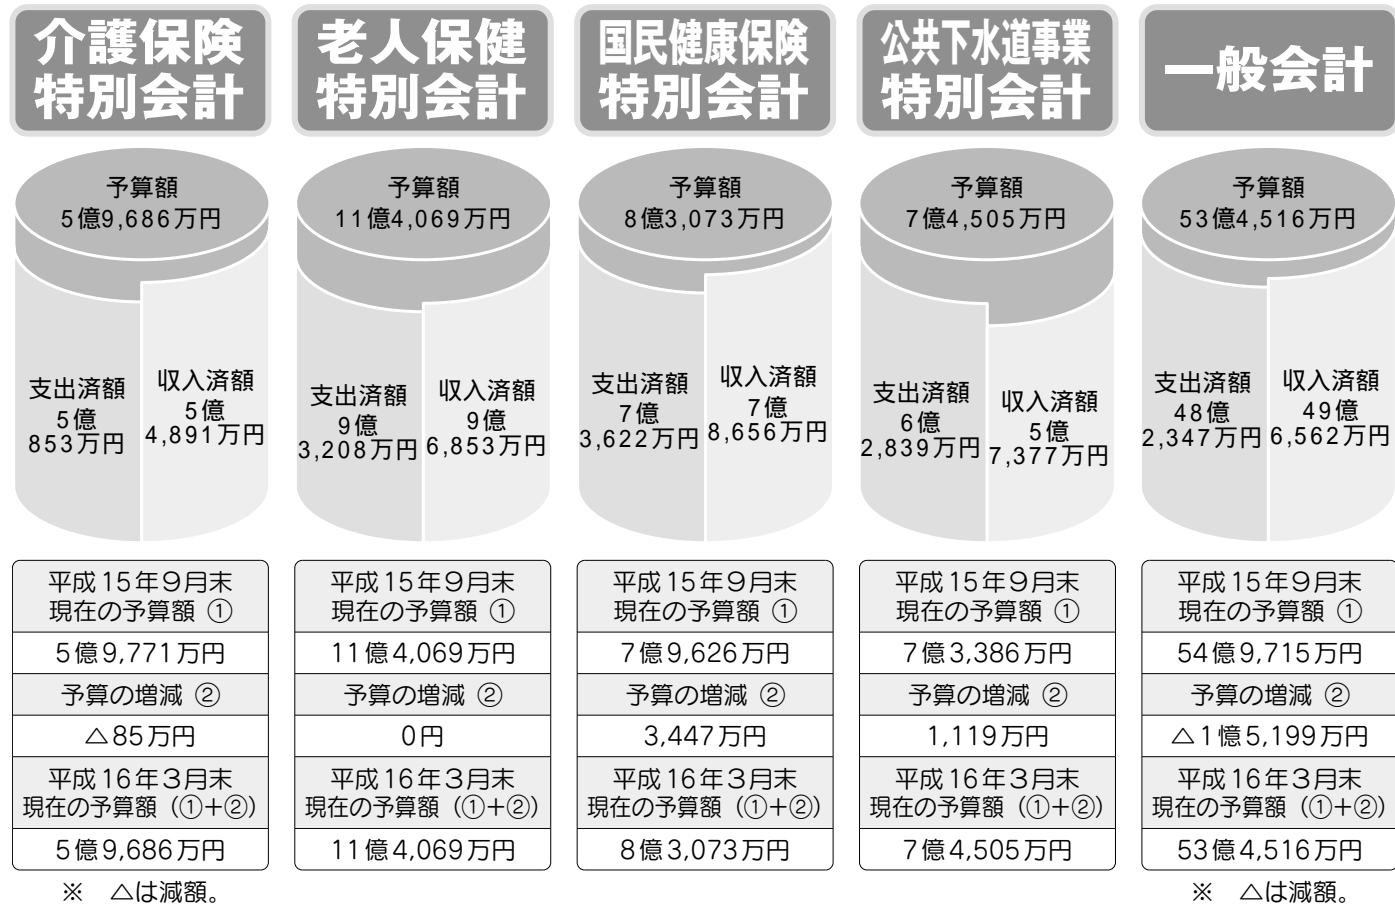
介護保険特別会計

予算額
5億9,686万円

支出済額
5億
853万円

収入済額
5億
4,891万円

| 平成15年9月末 現在の予算額 ① |
|---|
| 5億9,771万円 |
| 予算の増減 ② |
| △85万円 |
| 平成16年3月末 現在の予算額（①+②） |
| 5億9,686万円 |

※ △は減額。

老人保健特別会計

予算額
11億4,069万円

支出済額
9億
3,208万円

収入済額
9億
6,853万円

| 平成15年9月末 現在の予算額 ① |
|---|
| 11億4,069万円 |
| 予算の増減 ② |
| 0円 |
| 平成16年3月末 現在の予算額（①+②） |
| 11億4,069万円 |

国民健康保険特別会計

予算額
8億3,073万円

支出済額
7億
3,622万円

収入済額
7億
8,656万円

| 平成15年9月末 現在の予算額 ① |
|---|
| 7億9,626万円 |
| 予算の増減 ② |
| 3,447万円 |
| 平成16年3月末 現在の予算額（①+②） |
| 8億3,073万円 |

公共下水道事業特別会計

予算額
7億4,505万円

支出済額
6億
2,839万円

収入済額
5億
7,377万円

| 平成15年9月末 現在の予算額 ① |
|---|
| 7億3,386万円 |
| 予算の増減 ② |
| 1,119万円 |
| 平成16年3月末 現在の予算額（①+②） |
| 7億4,505万円 |

一般会計

予算額
53億4,516万円

支出済額
48億
2,347万円

収入済額
49億
6,562万円

| 平成15年9月末 現在の予算額 ① |
|---|
| 54億9,715万円 |
| 予算の増減 ② |
| △1億5,199万円 |
| 平成16年3月末 現在の予算額（①+②） |
| 53億4,516万円 |

※ △は減額。